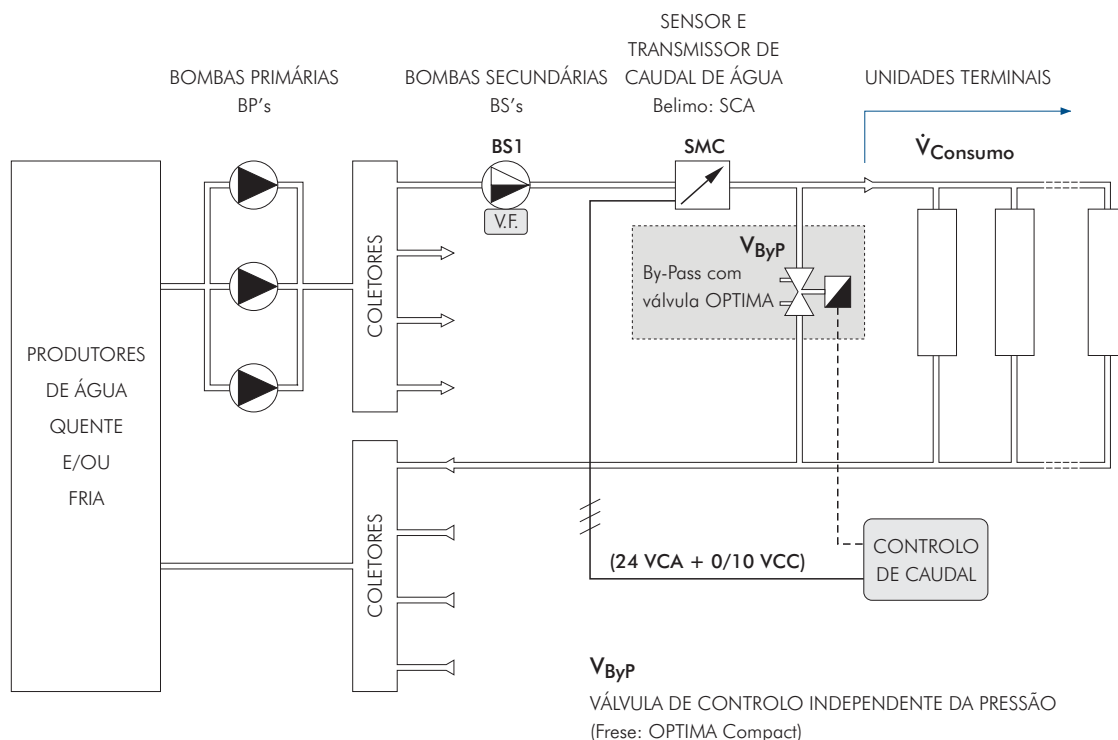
BOMBAS PRIMÁRIAS
BP's

BOMBAS SECUNDÁRIAS
BS's

SENSOR E
TRANSMISSOR DE
CAUDAL DE ÁGUA
Belimo: SCA

UNIDADES TERMINAIS

BS1

SMC

$\dot{V}_{Consumo}$

V.F.

$V_{ByP}$

By-Pass com válvula OPTIMA

COLETORES

PRODUTORES
DE ÁGUA
QUENTE
E/OU
FRIA

COLETORES

CONTROLO
DE CAUDAL

(24 VCA + 0/10 VCC)

$V_{ByP}$

VÁLVULA DE CONTROLO INDEPENDENTE DA PRESSÃO
(Frese: OPTIMA Compact)